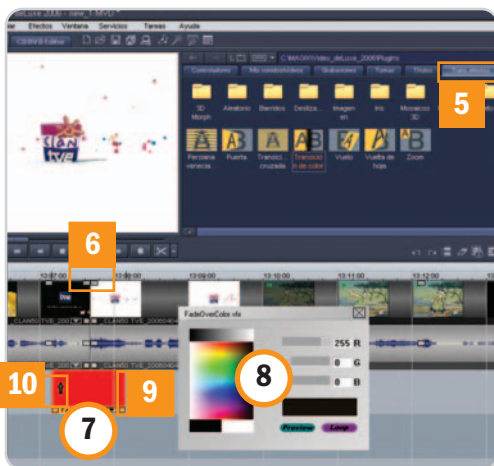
deLuxe 2006 - [sin_1.MVD *]

Efectos Ventana Servicios Tareas Ayuda

CD/DVD Editor

C:\MAGIX\Video_deLuxe_2006\Plugins

Controladores Mis commutadores Grabaciones Títulos Títulos

5

3D Morph

Aleatorio

Barridos

Desliza...

Imagen en

Iris

Mosaicos 3D

Persiana veneciana

Puerta

Transición cruzada

Transición de color

Vuelo

Vuelta de hoja

Zoom

6

13:07:00

13:09:00

13:10:00

13:11:00

13:12:00

CLAN03 TVE_200

CLAN03 TVE_20060404

CLAN03 TVE_20060404

FadeOverColor.vfx

255 R

0 G

0 B

Preview

Loop

8

10

9

7